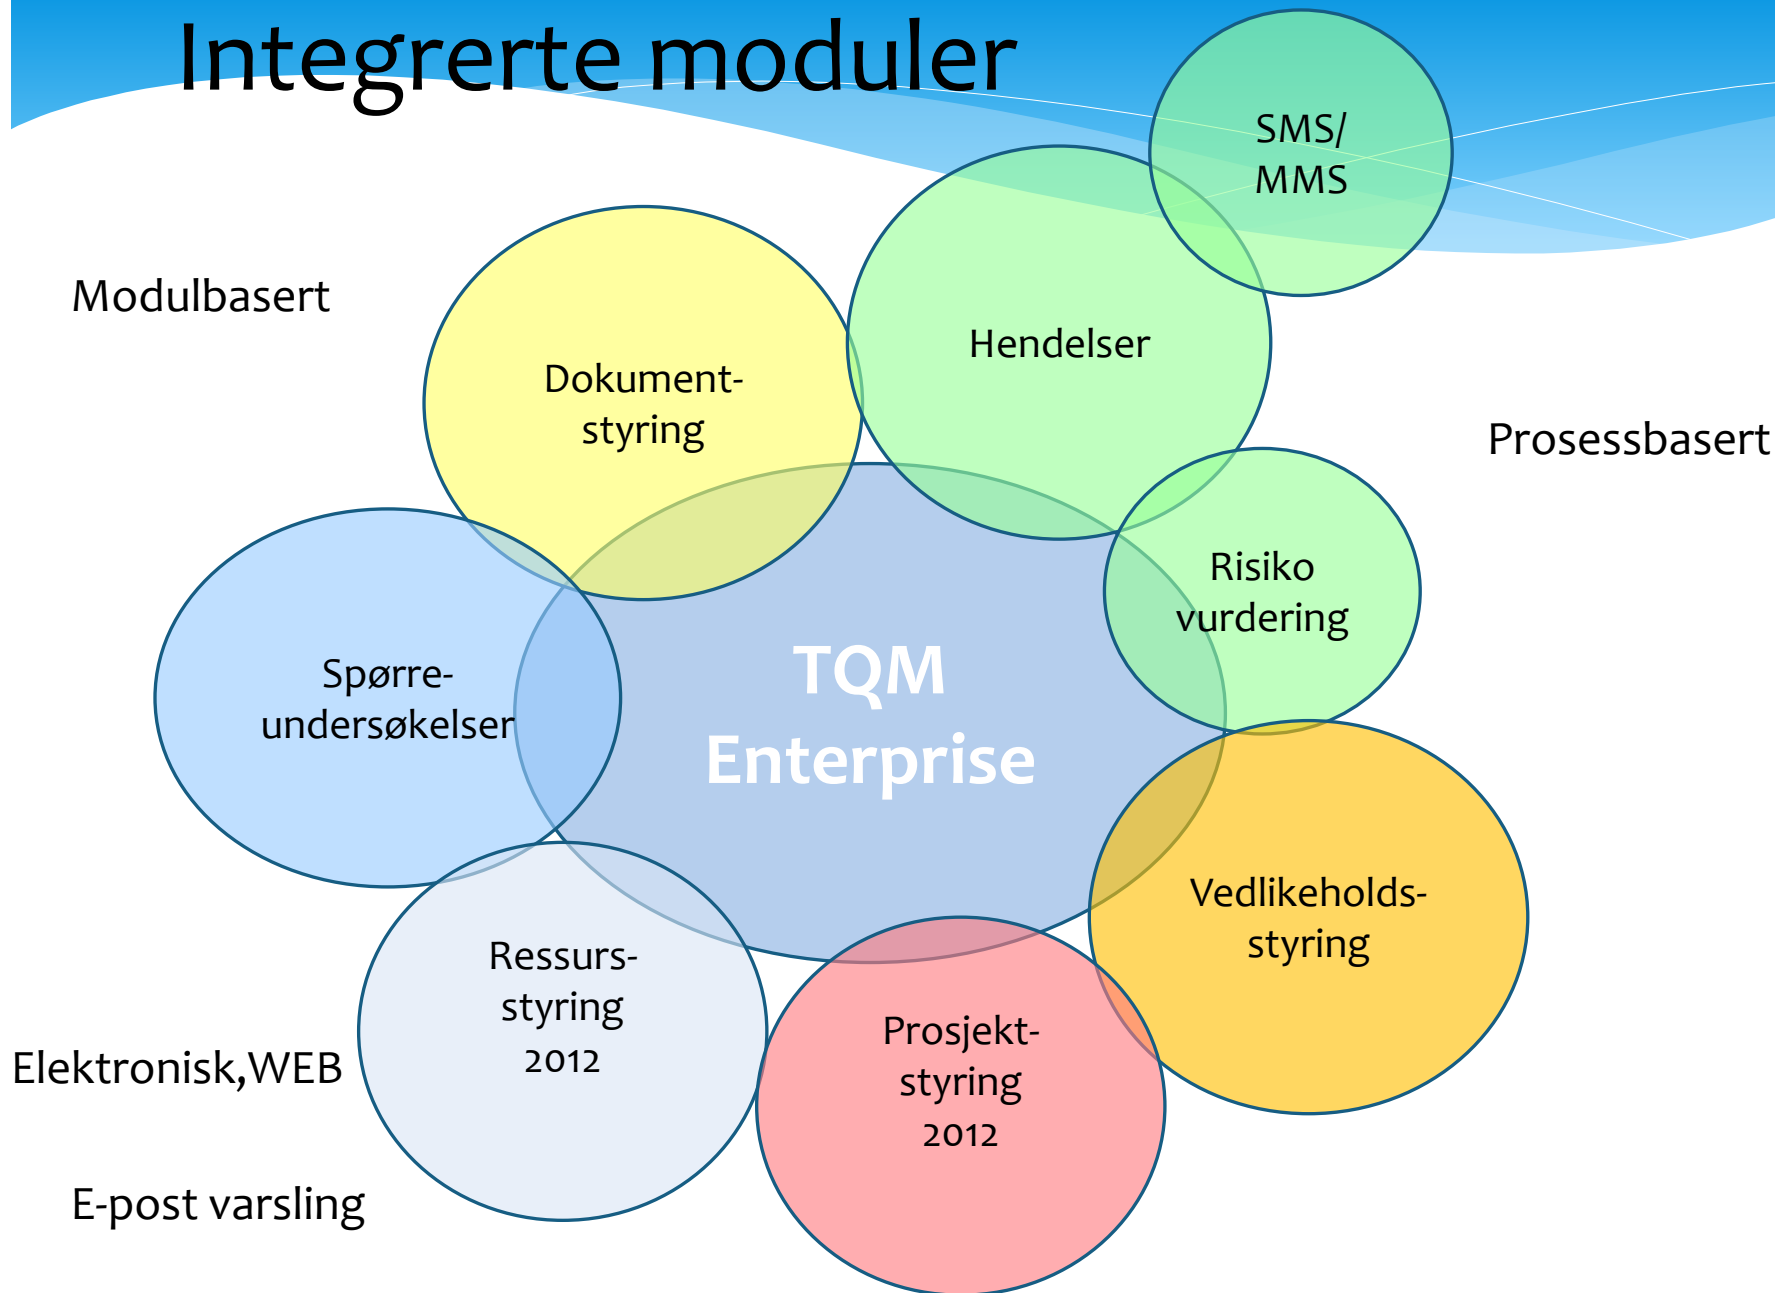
Integrerte moduler

SMS/ MMS

Modulbasert

Dokumentstyring

Hendelser

Prosessbasert

Risiko vurdering

Spørreundersøkelser

TQM Enterprise

Vedlikeholdsstyring

Ressursstyring 2012

Prosjektstyring 2012

Elektronisk,WEB

E-post varsling